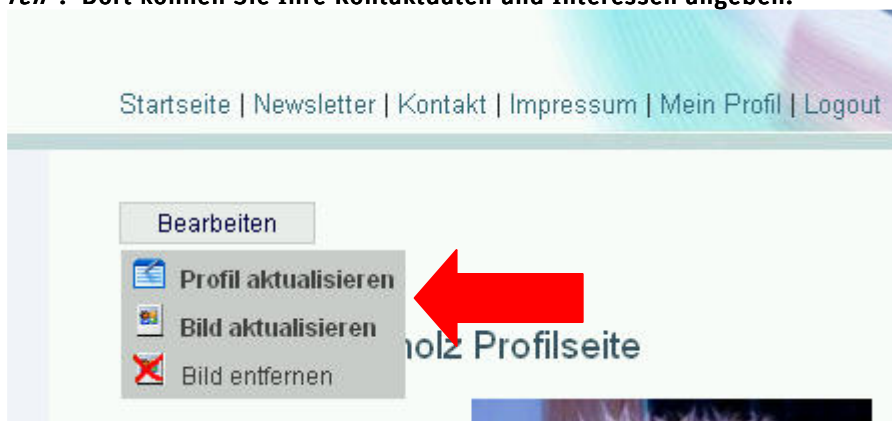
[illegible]: Dort können Sie Ihre Kontaktdaten und Interessen angeben.

Startseite | Newsletter | Kontakt | Impressum | Mein Profil | Logout

Bearbeiten

Profil aktualisieren

Bild aktualisieren

Bild entfernen

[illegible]olz Profilseite